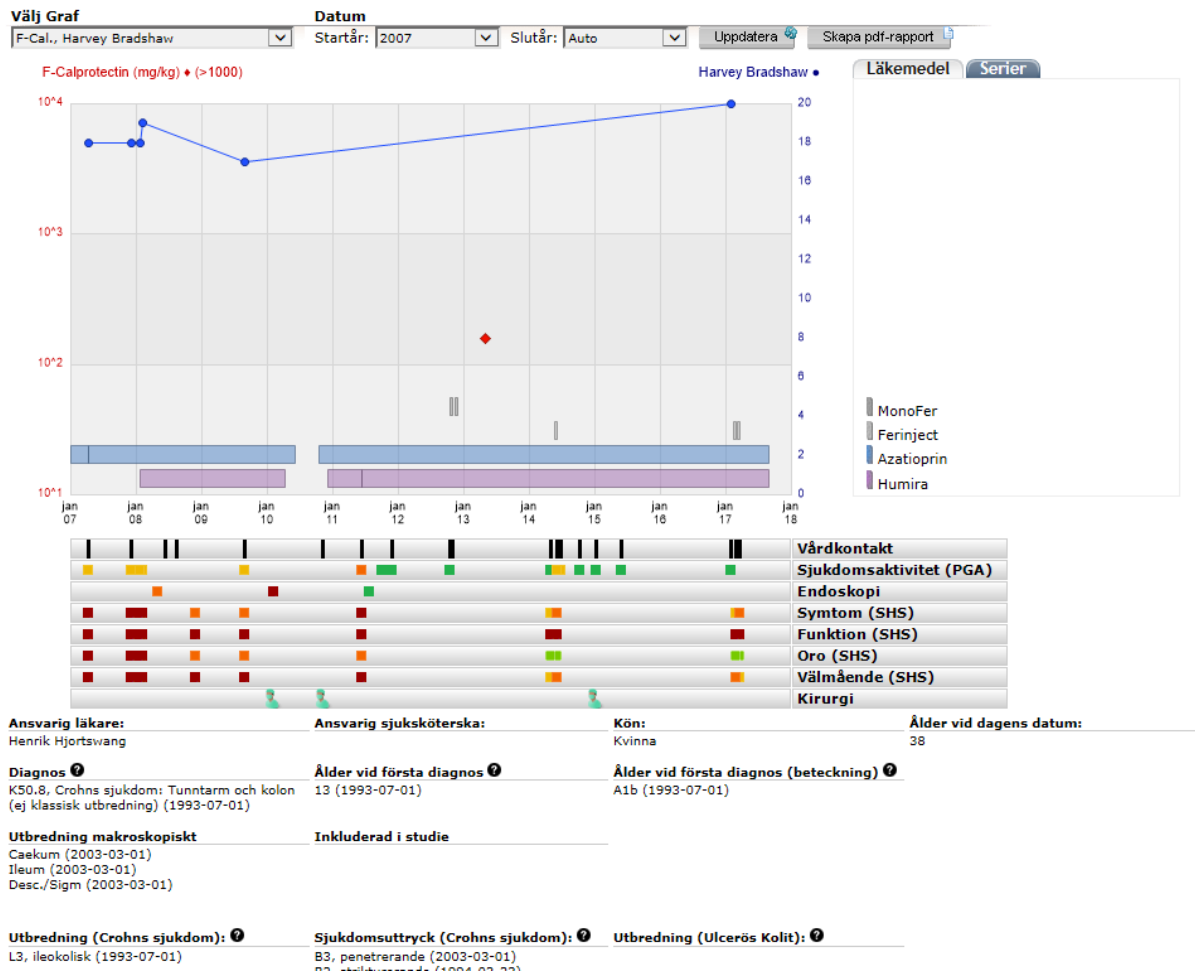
Välj Graf
F-Cal., Harvey Bradshaw

Datum
Startår: 2007 Slutår: Auto
Uppdatera
Skapa pdf-rapport

F-Calprotectin (mg/kg) ♦ (>1000)
Harvey Bradshaw ●

$10^4$
$10^3$
$10^2$
$10^1$

20
18
16
14
12
10
8
6
4
2
0

jan 07
jan 08
jan 09
jan 10
jan 11
jan 12
jan 13
jan 14
jan 15
jan 16
jan 17
jan 18

Läkemedel
Serier

MonoFer
Ferinject
Azatioprin
Humira

Vårdkontakt
Sjukdomsaktivitet (PGA)
Endoskopi
Symtom (SHS)
Funktion (SHS)
Oro (SHS)
Välmående (SHS)
Kirurgi

Ansvarig läkare:
Henrik Hjortswang

Ansvarig sjuksköterska:

Kön:
Kvinna

Ålder vid dagens datum:
38

Diagnos
K50.8, Crohns sjukdom: Tunntarm och kolon (ej klassisk utbredning) (1993-07-01)

Ålder vid första diagnos
13 (1993-07-01)

Ålder vid första diagnos (beteckning)
A1b (1993-07-01)

Utbredning makroskopiskt
Caekum (2003-03-01)
Ileum (2003-03-01)
Desc./Sigm (2003-03-01)

Inkluderad i studie

Utbredning (Crohns sjukdom):
L3, ileokolisk (1993-07-01)

Sjukdomsuttryck (Crohns sjukdom):
B3, penetrerande (2003-03-01)
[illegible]

Utbredning (Ulcerös Kolit):